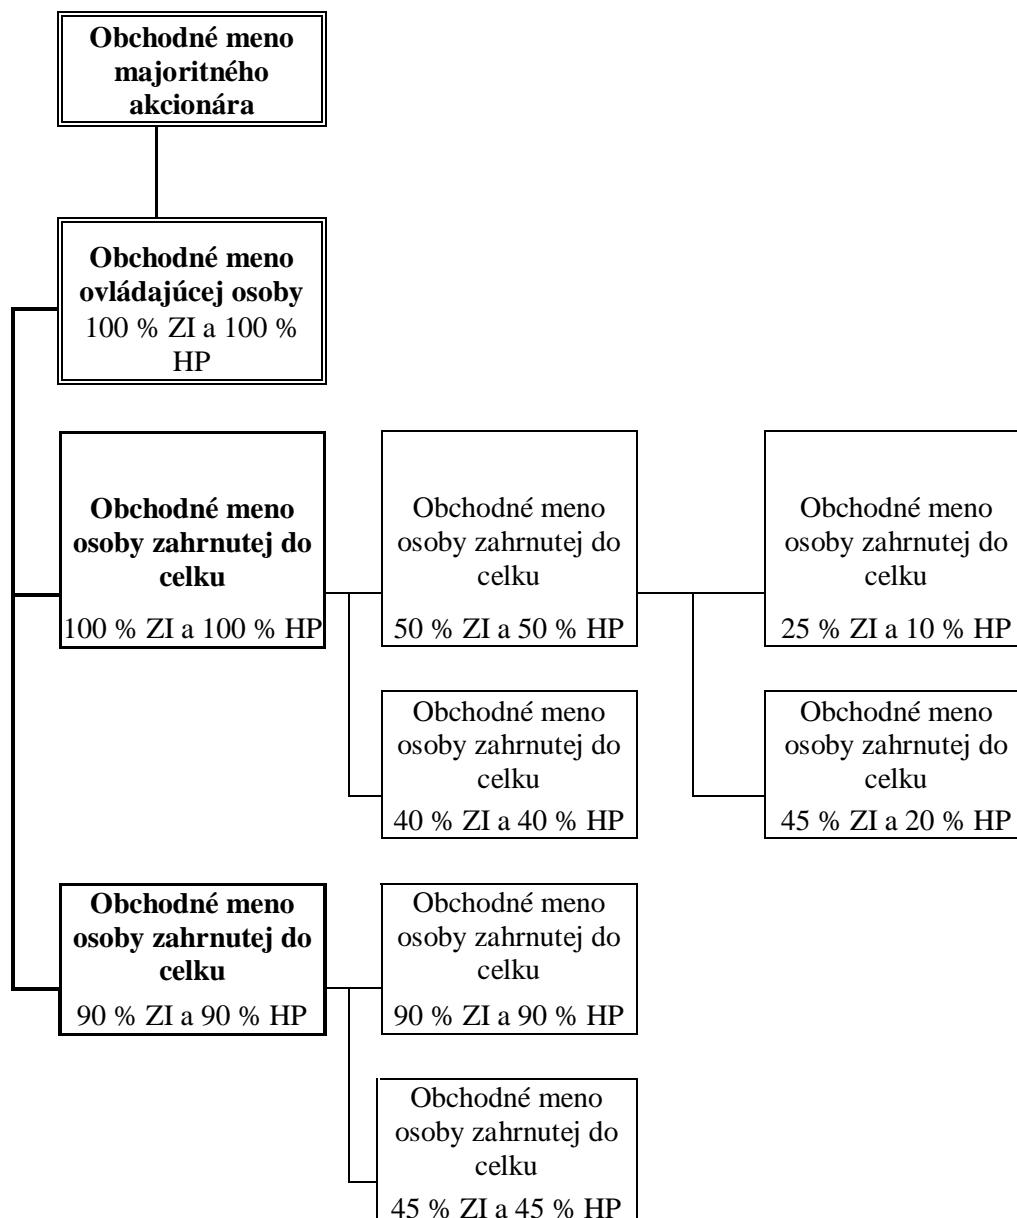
Obchodné meno majoritného akcionára

Obchodné meno ovládajúcej osoby
100 % ZI a 100 % HP

Obchodné meno osoby zahrnutej do celku
100 % ZI a 100 % HP

Obchodné meno osoby zahrnutej do celku
50 % ZI a 50 % HP

Obchodné meno osoby zahrnutej do celku
25 % ZI a 10 % HP

Obchodné meno osoby zahrnutej do celku
40 % ZI a 40 % HP

Obchodné meno osoby zahrnutej do celku
45 % ZI a 20 % HP

Obchodné meno osoby zahrnutej do celku
90 % ZI a 90 % HP

Obchodné meno osoby zahrnutej do celku
90 % ZI a 90 % HP

Obchodné meno osoby zahrnutej do celku
45 % ZI a 45 % HP